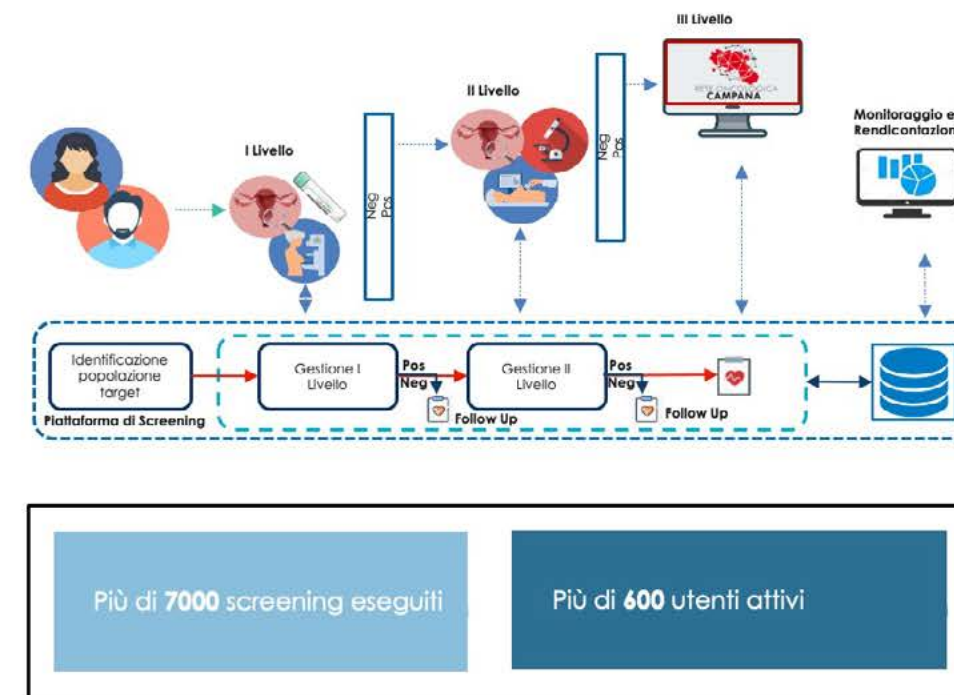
III Livello

RETE ONCOLOGICA CAMPANA

II Livello

I Livello

Neg
Pos

Neg
Pos

Monitoraggio e
Rendicontazion

Identificazione popolazione target

Piattaforma di Screening

Gestione I Livello

Pos
Neg

Follow Up

Gestione II Livello

Pos
Neg

Follow Up

Più di **7000** screening eseguiti

Più di **600** utenti attivi